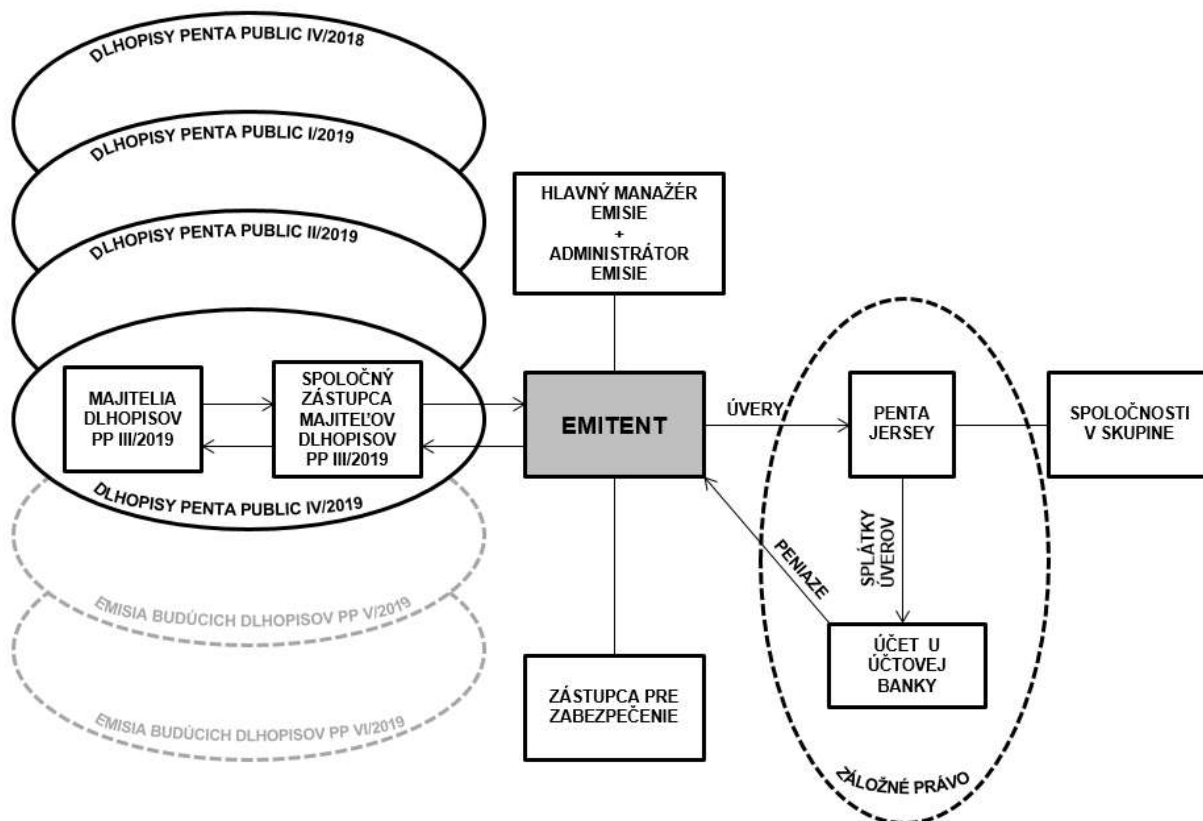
DLHOPISY PENTA PUBLIC IV/2018

DLHOPISY PENTA PUBLIC I/2019

DLHOPISY PENTA PUBLIC II/2019

HLAVNÝ MANAŽÉR EMISIE + ADMINISTRÁTOR EMISIE

MAJITELIA DLHOPISOV PP III/2019

SPOLOČNÝ ZÁSTUPCA MAJITEĽOV DLHOPISOV PP III/2019

EMITENT

ÚVERY

PENTA JERSEY

SPOLOČNOSTI V SKUPINE

DLHOPISY PENTA PUBLIC IV/2019

PENIAZE

SPLÁTKY ÚVEROV

EMISIA BUDÚCICH DLHOPISOV PP V/2019

ÚČET U ÚČTOVEJ BANKY

EMISIA BUDÚCICH DLHOPISOV PP VI/2019

ZÁSTUPCA PRE ZABEZPEČENIE

ZÁLOŽNÉ PRÁVO